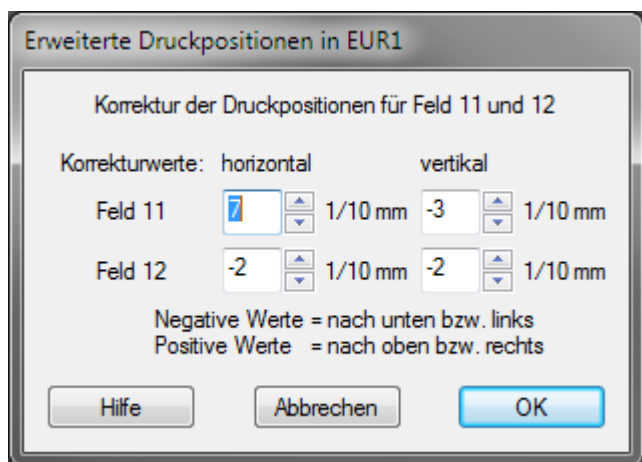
Erweiterte Druckpositionen in EUR1

Korrektur der Druckpositionen für Feld 11 und 12

Korrekturwerte: horizontal vertikal

Feld 11 7 1/10 mm -3 1/10 mm

Feld 12 -2 1/10 mm -2 1/10 mm

Negative Werte = nach unten bzw. links
Positive Werte = nach oben bzw. rechts

Hilfe Abbrechen OK